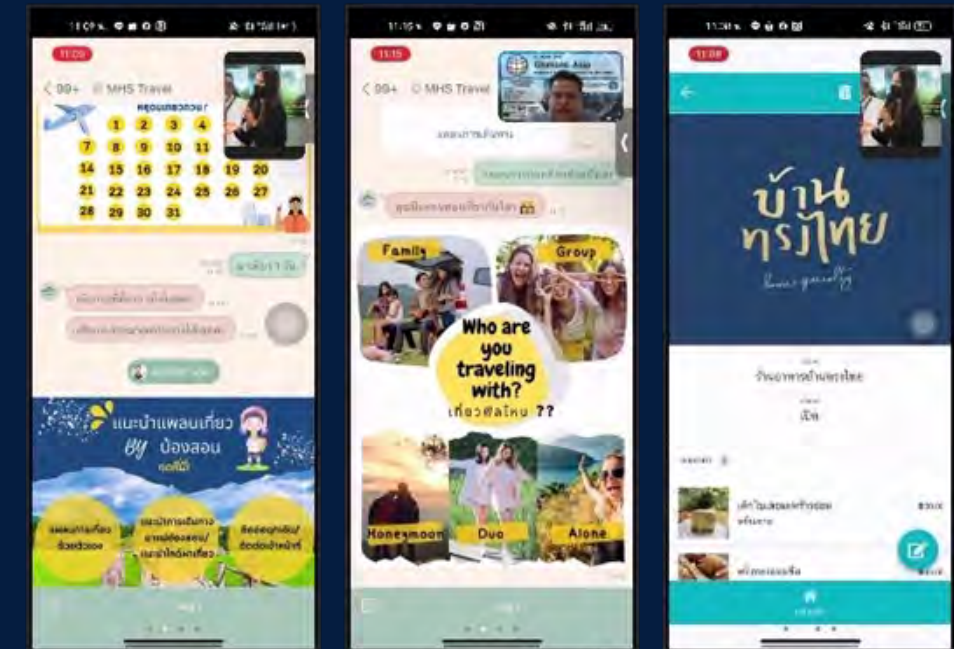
11:09

< 99+ MHS Travel

7 8 9 10 11
14 15 16 17 18 19 20
21 22 23 24 25 26 27
28 29 30 31

แนะนำแพลนเที่ยว BY น้องสอน

11:15

< 99+ MHS Travel

Family
Group
Who are you traveling with?
เที่ยวกับใคร ??
Honeymoon
Duo
Alone

11:08

บ้านทรงไทย

ร้านอาหารบ้านทรงไทย
เปิด